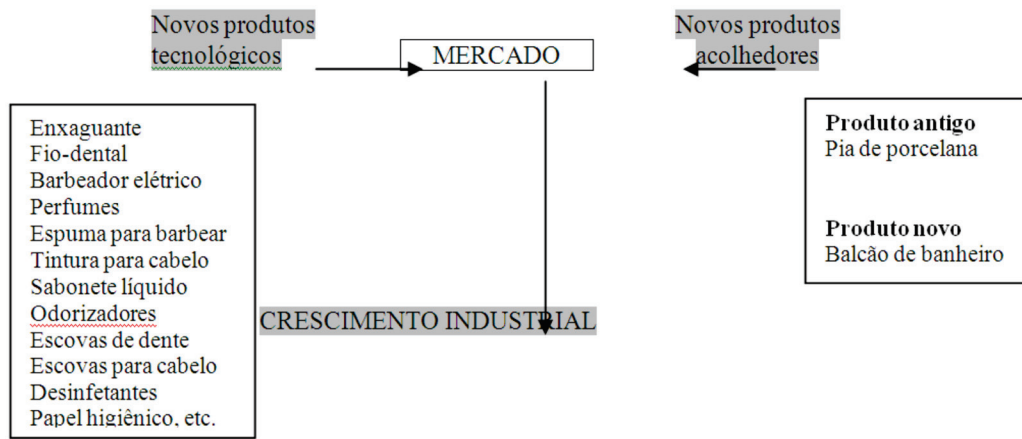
Novos produtos tecnológicos

MERCADO

Novos produtos acolhedores

Enxaguante
Fio-dental
Barbeador elétrico
Perfumes
Espuma para barbear
Tintura para cabelo
Sabonete líquido
Odorizadores
Escovas de dente
Escovas para cabelo
Desinfetantes
Papel higiênico, etc.

**Produto antigo**
Pia de porcelana

**Produto novo**
Balcão de banheiro

CRESCIMENTO INDUSTRIAL